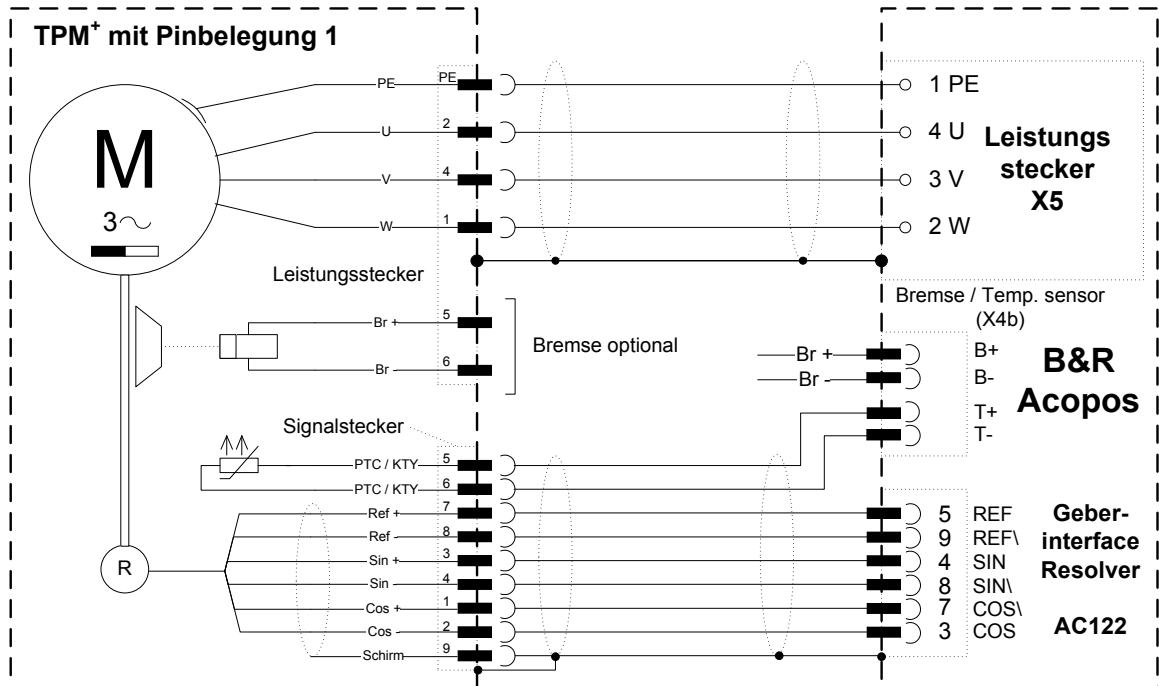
TPM$^+$ mit Pinbelegung 1

M
3~

PE
U
V
W
PE
2
4
1

1 PE
4 U
3 V
2 W

Leistungs stecker X5

Leistungsstecker

Bremse / Temp. sensor (X4b)

Br +
Br
5
6
Bremse optional

Br +
Br -
B+
B-
T+
T-

B&R Acopos

Signalstecker

PTC / KTY
PTC / KTY
Ref +
Ref
Sin +
Sin
Cos +
Cos
Schirm
5
6
7
8
3
4
1
2
9

R

5 REF
9 REF\
4 SIN
8 SIN\
7 COS\
3 COS

Geber-interface Resolver

AC122